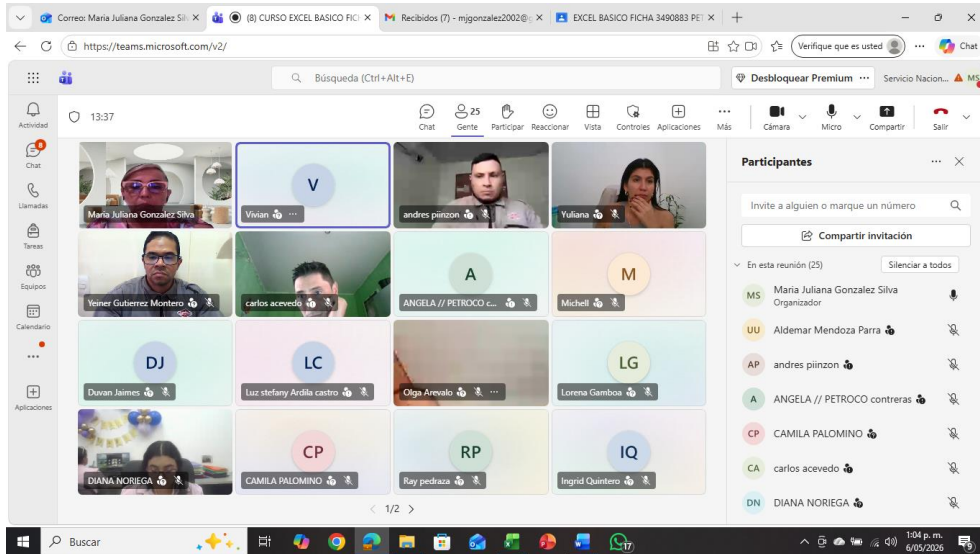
Correo: Maria Juliana Gonzalez Sil ×
(8) CURSO EXCEL BASICO FIC ×
Recibidos (7) - mjgonzalez2002@ ×
EXCEL BASICO FICHA 3490883 PE ×
+

https://teams.microsoft.com/v2/

Verifique que es usted

Chat

Búsqueda (Ctrl+Alt+E)

Desbloquear Premium ···

Servicio Nacion...

MS

Actividad

Chat

Llamadas

Tareas

Equipos

Calendario

···

Aplicaciones

13:37

Chat

25 Gente

Participar

Reaccionar

Vista

Controles

Aplicaciones

Más

Cámara

Micro

Compartir

Salir

Maria Juliana Gonzalez Silva

V

Vivian

andres piinzon

Yuliana

Yeiner Gutierrez Montero

carlos acevedo

A

ANGELA // PETROCO c...

M

Michell

DJ

Duvan Jaimes

LC

Luz stefany Ardila castro

Olga Arevalo

LG

Lorena Gamboa

DIANA NORIEGA

CP

CAMILA PALOMINO

RP

Ray pedraza

IQ

Ingrid Quintero

1/2

Participantes

Invite a alguien o marque un número

Compartir invitación

En esta reunión (25)

Silenciar a todos

MS Maria Juliana Gonzalez Silva
Organizador

UU Aldemar Mendoza Parra

AP andres piinzon

A ANGELA // PETROCO contreras

CP CAMILA PALOMINO

CA carlos acevedo

DN DIANA NORIEGA

Buscar

17

1:04 p. m.
6/05/2026